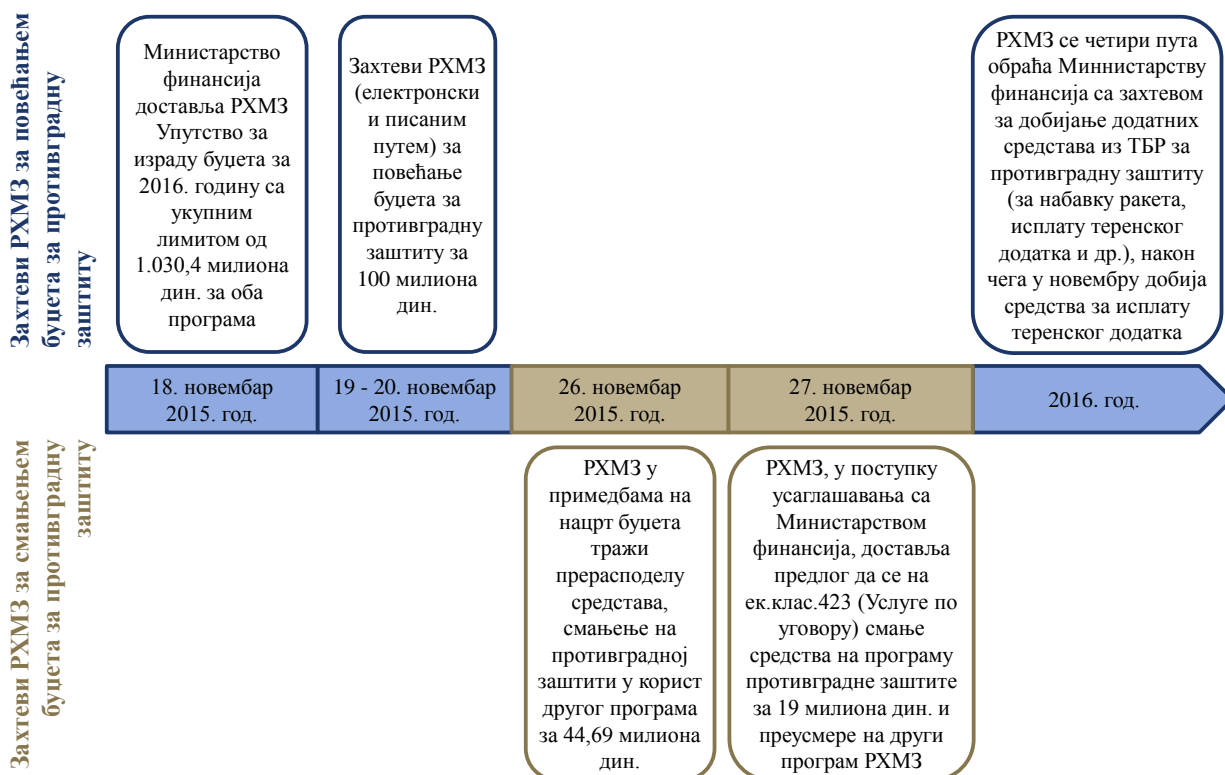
Захтеви РХМЗ за повећањем буџета за противградну заштиту

Министарство финансија доставља РХМЗ Упутство за израду буџета за 2016. годину са укупним лимитом од 1.030,4 милиона дин. за оба програма

Захтеви РХМЗ (електронски и писаним путем) за повећање буџета за противградну заштиту за 100 милиона дин.

РХМЗ се четири пута обраћа Министарству финансија са захтевом за добијање додатних средстава из ТБР за противградну заштиту (за набавку ракета, исплату теренског додатка и др.), након чега у новембру добија средства за исплату теренског додатка

18. новембар 2015. год.

19 - 20. новембар 2015. год.

26. новембар 2015. год.

27. новембар 2015. год.

2016. год.

Захтеви РХМЗ за смањењем буџета за противградну заштиту

РХМЗ у примедбама на нацрт буџета тражи прерасподелу средстава, смањење на противградној заштити у корист другог програма за 44,69 милиона дин.

РХМЗ, у поступку усаглашавања са Министарством финансија, доставља предлог да се на ек.клас.423 (Услуге по уговору) смање средства на програму противградне заштите за 19 милиона дин. и преусмере на други програм РХМЗ